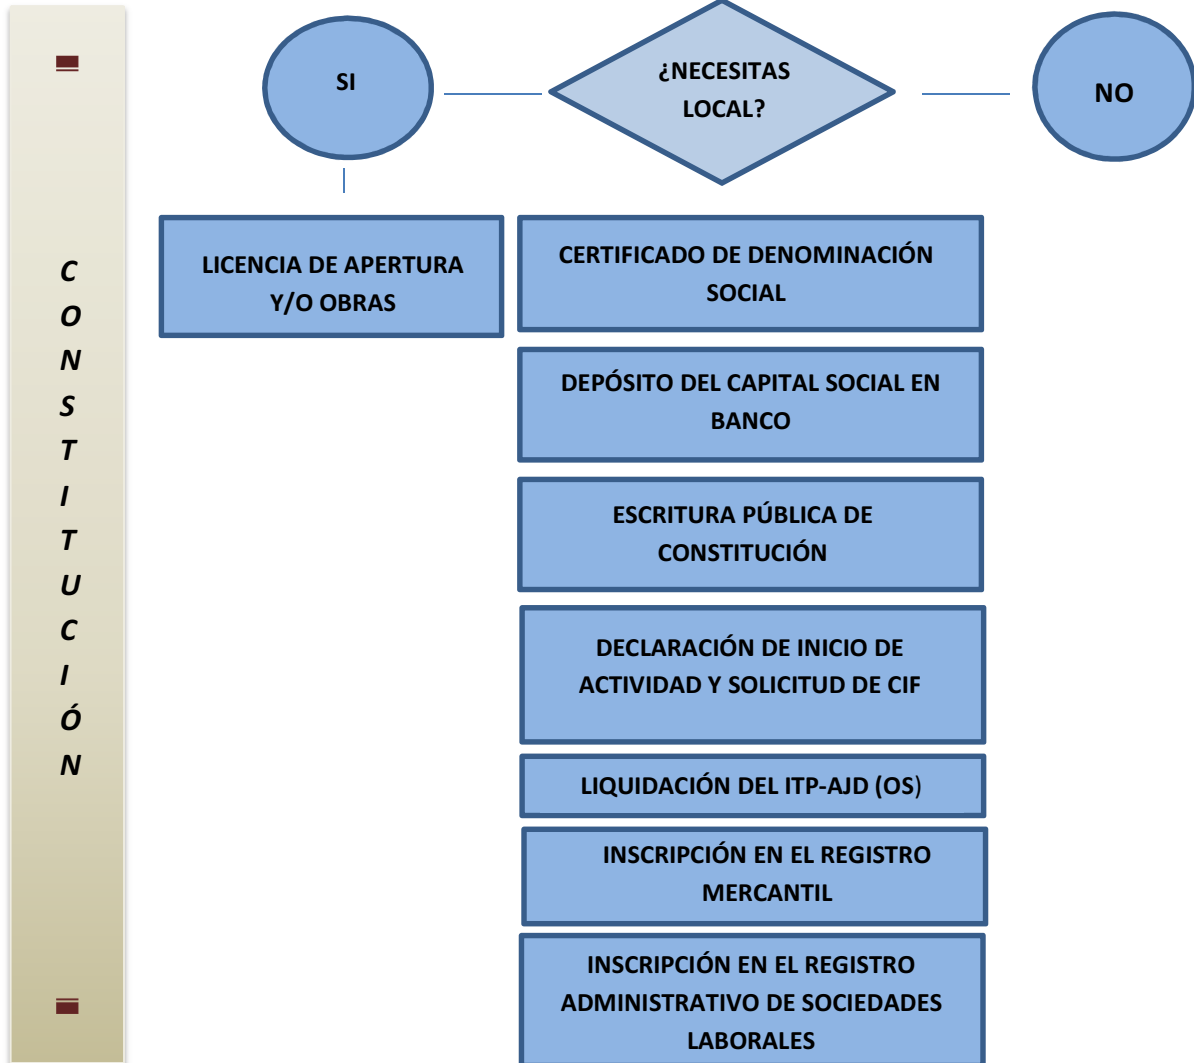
C
O
N
S
T
I
T
U
C
I
Ó
N

SI

¿NECESITAS LOCAL?

NO

LICENCIA DE APERTURA Y/O OBRAS

CERTIFICADO DE DENOMINACIÓN SOCIAL

DEPÓSITO DEL CAPITAL SOCIAL EN BANCO

ESCRITURA PÚBLICA DE CONSTITUCIÓN

DECLARACIÓN DE INICIO DE ACTIVIDAD Y SOLICITUD DE CIF

LIQUIDACIÓN DEL ITP-AJD (OS)

INSCRIPCIÓN EN EL REGISTRO MERCANTIL

INSCRIPCIÓN EN EL REGISTRO ADMINISTRATIVO DE SOCIEDADES LABORALES